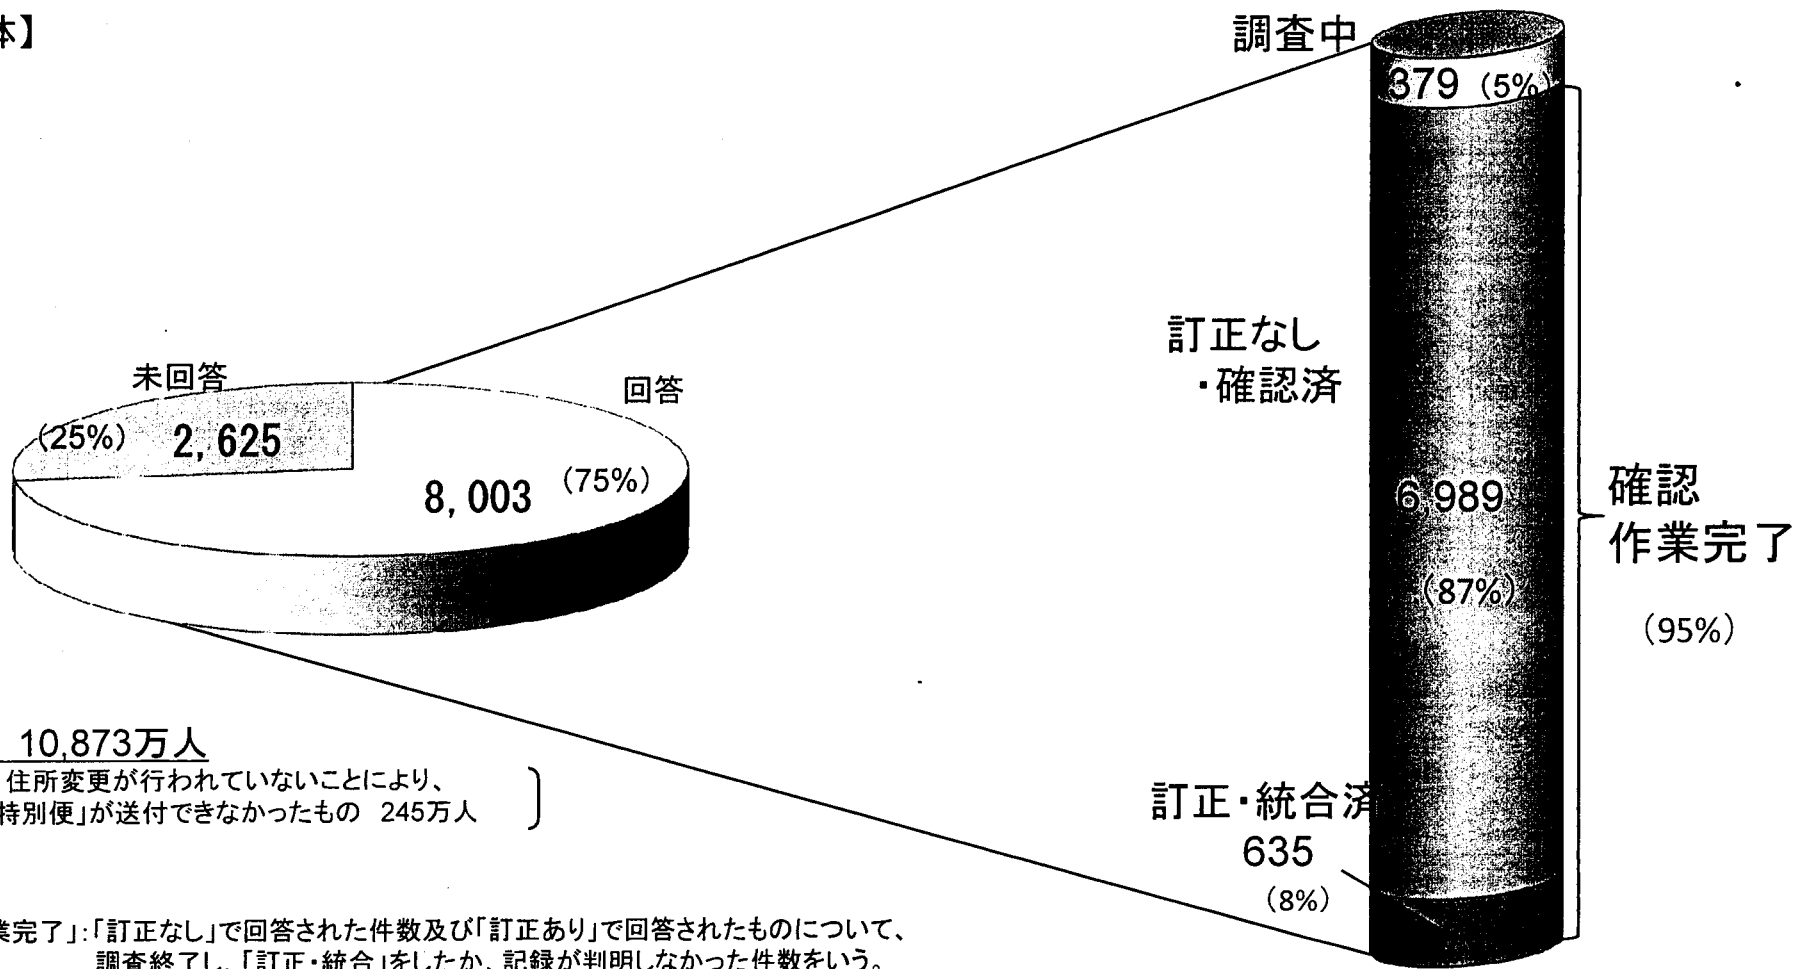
体】

未回答

(25%) 2,625

回答

8,003 (75%)

10,873万人

住所変更が行われていないことにより、
特別便」が送付できなかったもの 245万人

調査中

379 (5%)

訂正なし
・確認済

6,989

(87%)

確認
作業完了

(95%)

訂正・統合済

635

(8%)

業完了」:「訂正なし」で回答された件数及び「訂正あり」で回答されたものについて、
調査終了し、「訂正・統合」をしたか、記録が判明しなかった件数をいう。